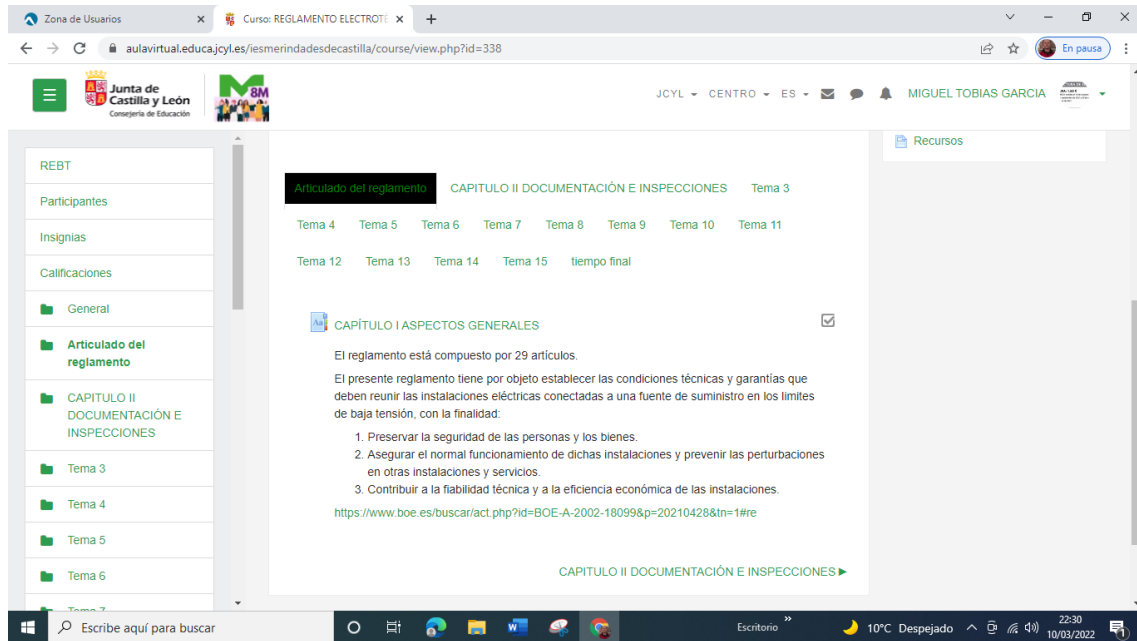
Zona de Usuarios ×
Curso: REGLAMENTO ELECTROT ×
+

aulavirtual.educa.jcyl.es/iesmerindadesdecastilla/course/view.php?id=338

En pausa

Junta de Castilla y León
Consejería de Educación

8M

JCYL ▾ CENTRO ▾ ES ▾ MIGUEL TOBIAS GARCIA ▾

REBT
Participantes
Insignias
Calificaciones
General
Articulado del reglamento
CAPITULO II DOCUMENTACIÓN E INSPECCIONES
Tema 3
Tema 4
Tema 5
Tema 6
Tema 7

Articulado del reglamento CAPITULO II DOCUMENTACIÓN E INSPECCIONES Tema 3

Tema 4 Tema 5 Tema 6 Tema 7 Tema 8 Tema 9 Tema 10 Tema 11

Tema 12 Tema 13 Tema 14 Tema 15 tiempo final

CAPÍTULO I ASPECTOS GENERALES

El reglamento está compuesto por 29 artículos.

El presente reglamento tiene por objeto establecer las condiciones técnicas y garantías que deben reunir las instalaciones eléctricas conectadas a una fuente de suministro en los limites de baja tensión, con la finalidad:

1. Preservar la seguridad de las personas y los bienes.
2. Asegurar el normal funcionamiento de dichas instalaciones y prevenir las perturbaciones en otras instalaciones y servicios.
3. Contribuir a la fiabilidad técnica y a la eficiencia económica de las instalaciones.

https://www.boe.es/buscar/act.php?id=BOE-A-2002-18099&p=20210428&tn=1#re

CAPITULO II DOCUMENTACIÓN E INSPECCIONES ►

Recursos

Escribe aquí para buscar

Escritorio »

10°C Despejado

22:30
10/03/2022